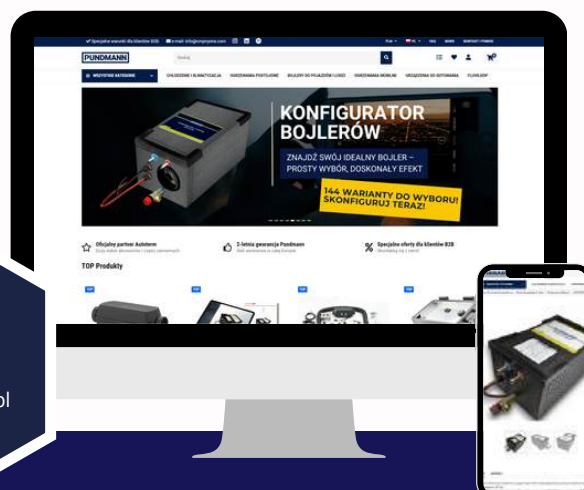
PUNDMANN

WSZYSTKIE KATEGORIE

CHŁODZENIE I KLIMATYZACJA
OGRZEWANIA POSTOJOWE
BOJLERY DO POJAZDÓW I ŁODZI
OGRZEWANIA MOBILNE
URZĄDZENIA DO GOTOWANIA
FLOWLOOP

KONFIGURATOR BOJLERÓW

ZNAJDŹ SWÓJ IDEALNY BOJLER – PROSTY WYBÓR, DOSKONAŁY EFEKT

144 WARIANTY DO WYBORU! SKONFIGURUJ TERAZ!

Oficjalny partner Autoterm

2-letnia gwarancja Pundmann

Specjalne oferty dla klientów B2B

TOP Produkty

TOP

TOP

TOP

TOP

ol